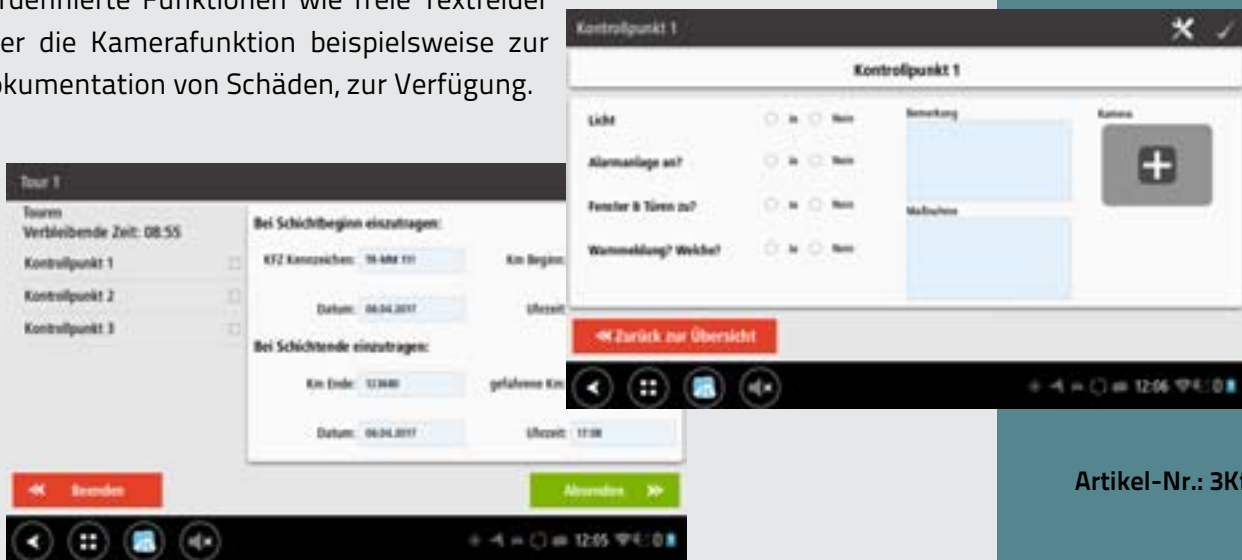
rdefinierte Funktionen wie freie Textfelder er die Kamerafunktion beispielsweise zur okumentation von Schäden, zur Verfügung.

Kontrollpunkt 1

Kontrollpunkt 1

Licht

Ja Nein

Alarmanlage an?

Ja Nein

Fenster & Türen zu?

Ja Nein

Warnmeldung? Welche?

Ja Nein

Bemerkung

Maßnahme

Kamera

« Zurück zur Übersicht

12:06

Tour 1

Touren
Verbleibende Zeit: 08:55

Kontrollpunkt 1

Kontrollpunkt 2

Kontrollpunkt 3

Bei Schichtbeginn einzutragen:

KFZ Kennzeichen: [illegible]

Km Begin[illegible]

Datum: 06.04.2017

Uhrzeit

Bei Schichtende einzutragen:

Km Ende: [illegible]

gefahrene Km

Datum: 06.04.2017

Uhrzeit: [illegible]

« Beenden

Absenden »

12:05

Artikel-Nr.: 3K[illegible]